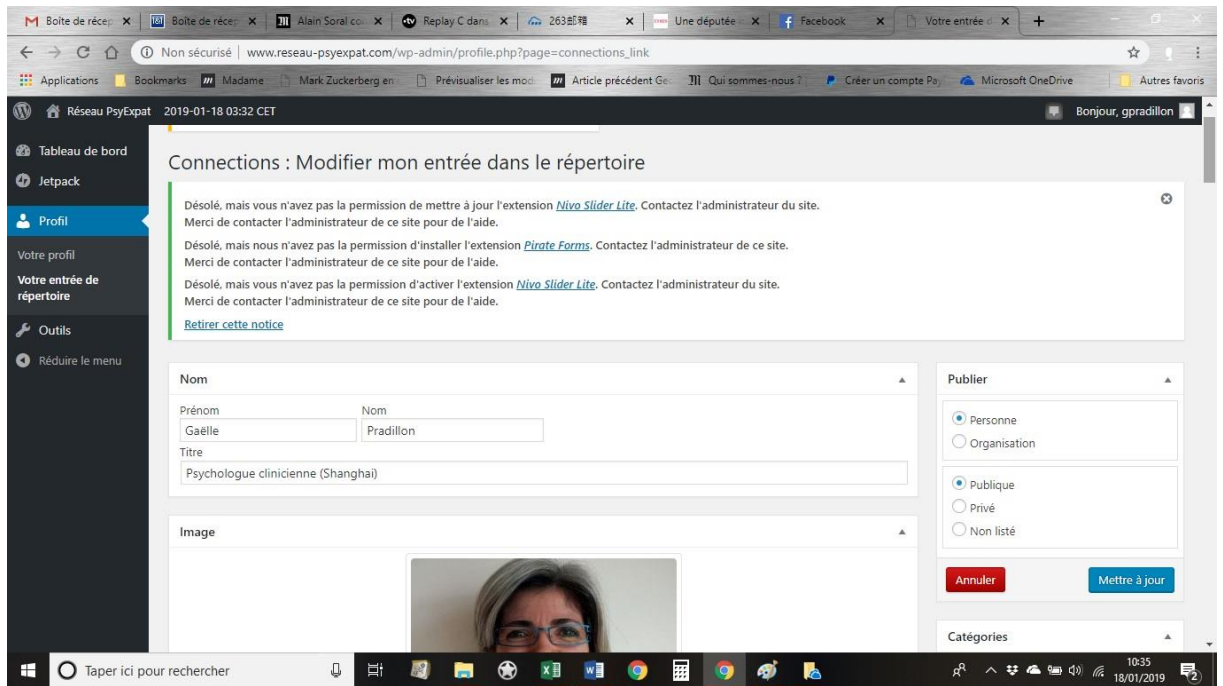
Boîte de récep × | Boîte de récep × | Alain Soral co × | Replay C dans × | 263邮箱 × | Une députée × | Facebook × | Votre entrée d × | +

Non sécurisé | www.reseau-psyexpat.com/wp-admin/profile.php?page=connections_link

Applications | Bookmarks | Madame | Mark Zuckerberg en | Prévisualiser les mod | Article précédent Ge | Qui sommes-nous ? | Créer un compte Pa | Microsoft OneDrive | Autres favoris

Réseau PsyExpat 2019-01-18 03:32 CET | Bonjour, gpradillon

Tableau de bord
Jetpack
Profil
Votre profil
Votre entrée de répertoire
Outils
Réduire le menu

Connections : Modifier mon entrée dans le répertoire

Désolé, mais vous n'avez pas la permission de mettre à jour l'extension Nivo Slider Lite. Contactez l'administrateur du site. Merci de contacter l'administrateur de ce site pour de l'aide.

Désolé, mais nous n'avez pas la permission d'installer l'extension Pirate Forms. Contactez l'administrateur de ce site. Merci de contacter l'administrateur de ce site pour de l'aide.

Désolé, mais vous n'avez pas la permission d'activer l'extension Nivo Slider Lite. Contactez l'administrateur du site. Merci de contacter l'administrateur de ce site pour de l'aide.

Retirer cette notice

Nom
Prénom
Gaëlle
Nom
Pradillon
Titre
Psychologue clinicienne (Shanghai)

Image

Publier
Personne
Organisation
Publique
Privé
Non listé
Annuler
Mettre à jour

Catégories

Taper ici pour rechercher
10:35
18/01/2019